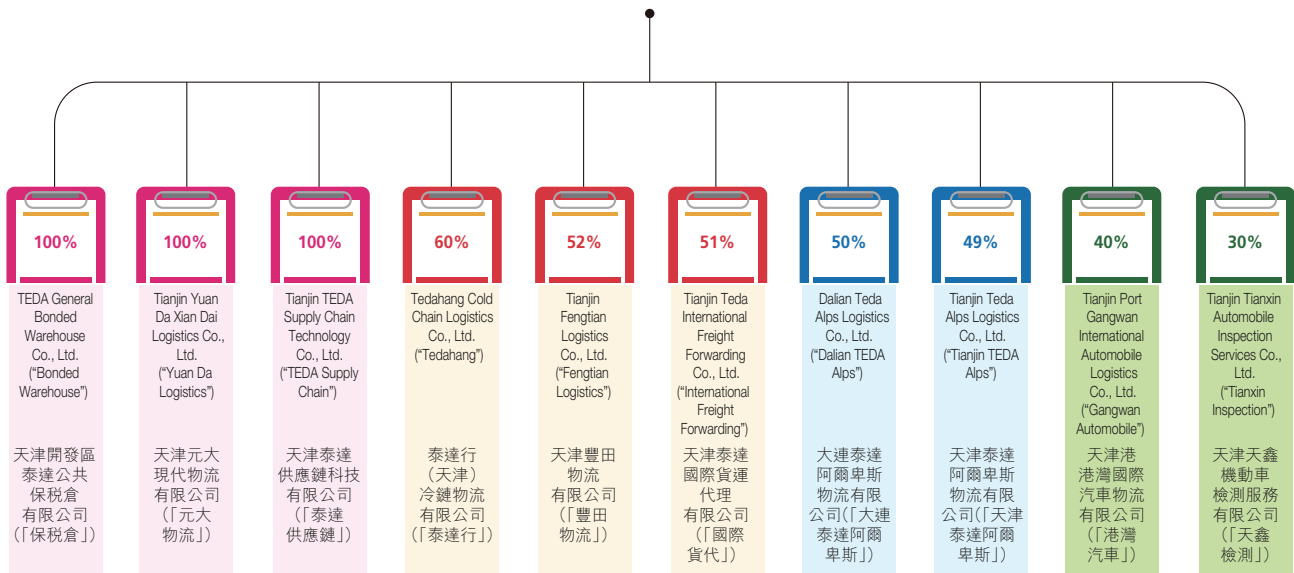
100%

TEDA General Bonded Warehouse Co., Ltd. (“Bonded Warehouse”)

天津開發區泰達公共保稅倉有限公司(「保稅倉」)

100%

Tianjin Yuan Da Xian Dai Logistics Co., Ltd. (“Yuan Da Logistics”)

天津元大現代物流有限公司(「元大物流」)

100%

Tianjin TEDA Supply Chain Technology Co., Ltd. (“TEDA Supply Chain”)

天津泰達供應鏈科技有限公司(「泰達供應鏈」)

60%

Tedahang Cold Chain Logistics Co., Ltd. (“Tedahang”)

泰達行(天津)冷鏈物流有限公司(「泰達行」)

52%

Tianjin Fengtian Logistics Co., Ltd. (“Fengtian Logistics”)

天津豐田物流有限公司(「豐田物流」)

51%

Tianjin Teda International Freight Forwarding Co., Ltd. (“International Freight Forwarding”)

天津泰達國際貨運代理有限公司(「國際貨代」)

50%

Dalian Teda Alps Logistics Co., Ltd. (“Dalian TEDA Alps”)

大連泰達阿爾卑斯物流有限公司(「大連泰達阿爾卑斯」)

49%

Tianjin Teda Alps Logistics Co., Ltd. (“Tianjin TEDA Alps”)

天津泰達阿爾卑斯物流有限公司(「天津泰達阿爾卑斯」)

40%

Tianjin Port Gangwan International Automobile Logistics Co., Ltd. (“Gangwan Automobile”)

天津港港灣國際汽車物流有限公司(「港灣汽車」)

30%

Tianjin Tianxin Automobile Inspection Services Co., Ltd. (“Tianxin Inspection”)

天津天鑫機動車檢測服務有限公司(「天鑫檢測」)